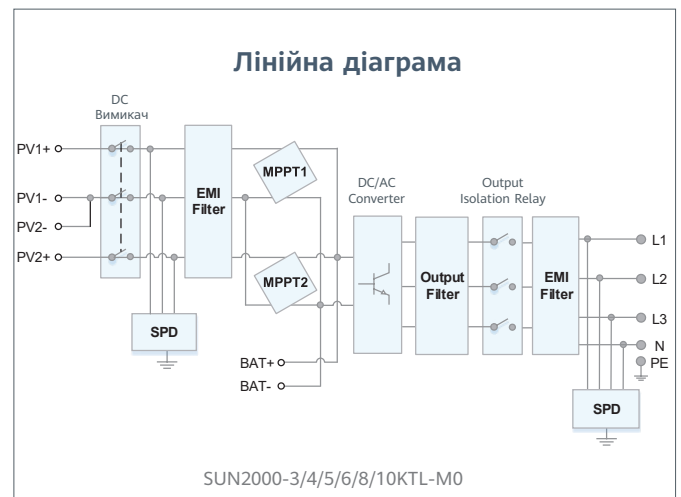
Лінійна діаграма

DC
Вимикач

PV1+
PV1-
PV2-
PV2+

EMI
Filter

MPPT1

MPPT2

SPD

BAT+
BAT-

DC/AC
Converter

Output
Filter

Output
Isolation Relay

EMI
Filter

L1
L2
L3
N
PE

SPD

SUN2000-3/4/5/6/8/10KTL-M0